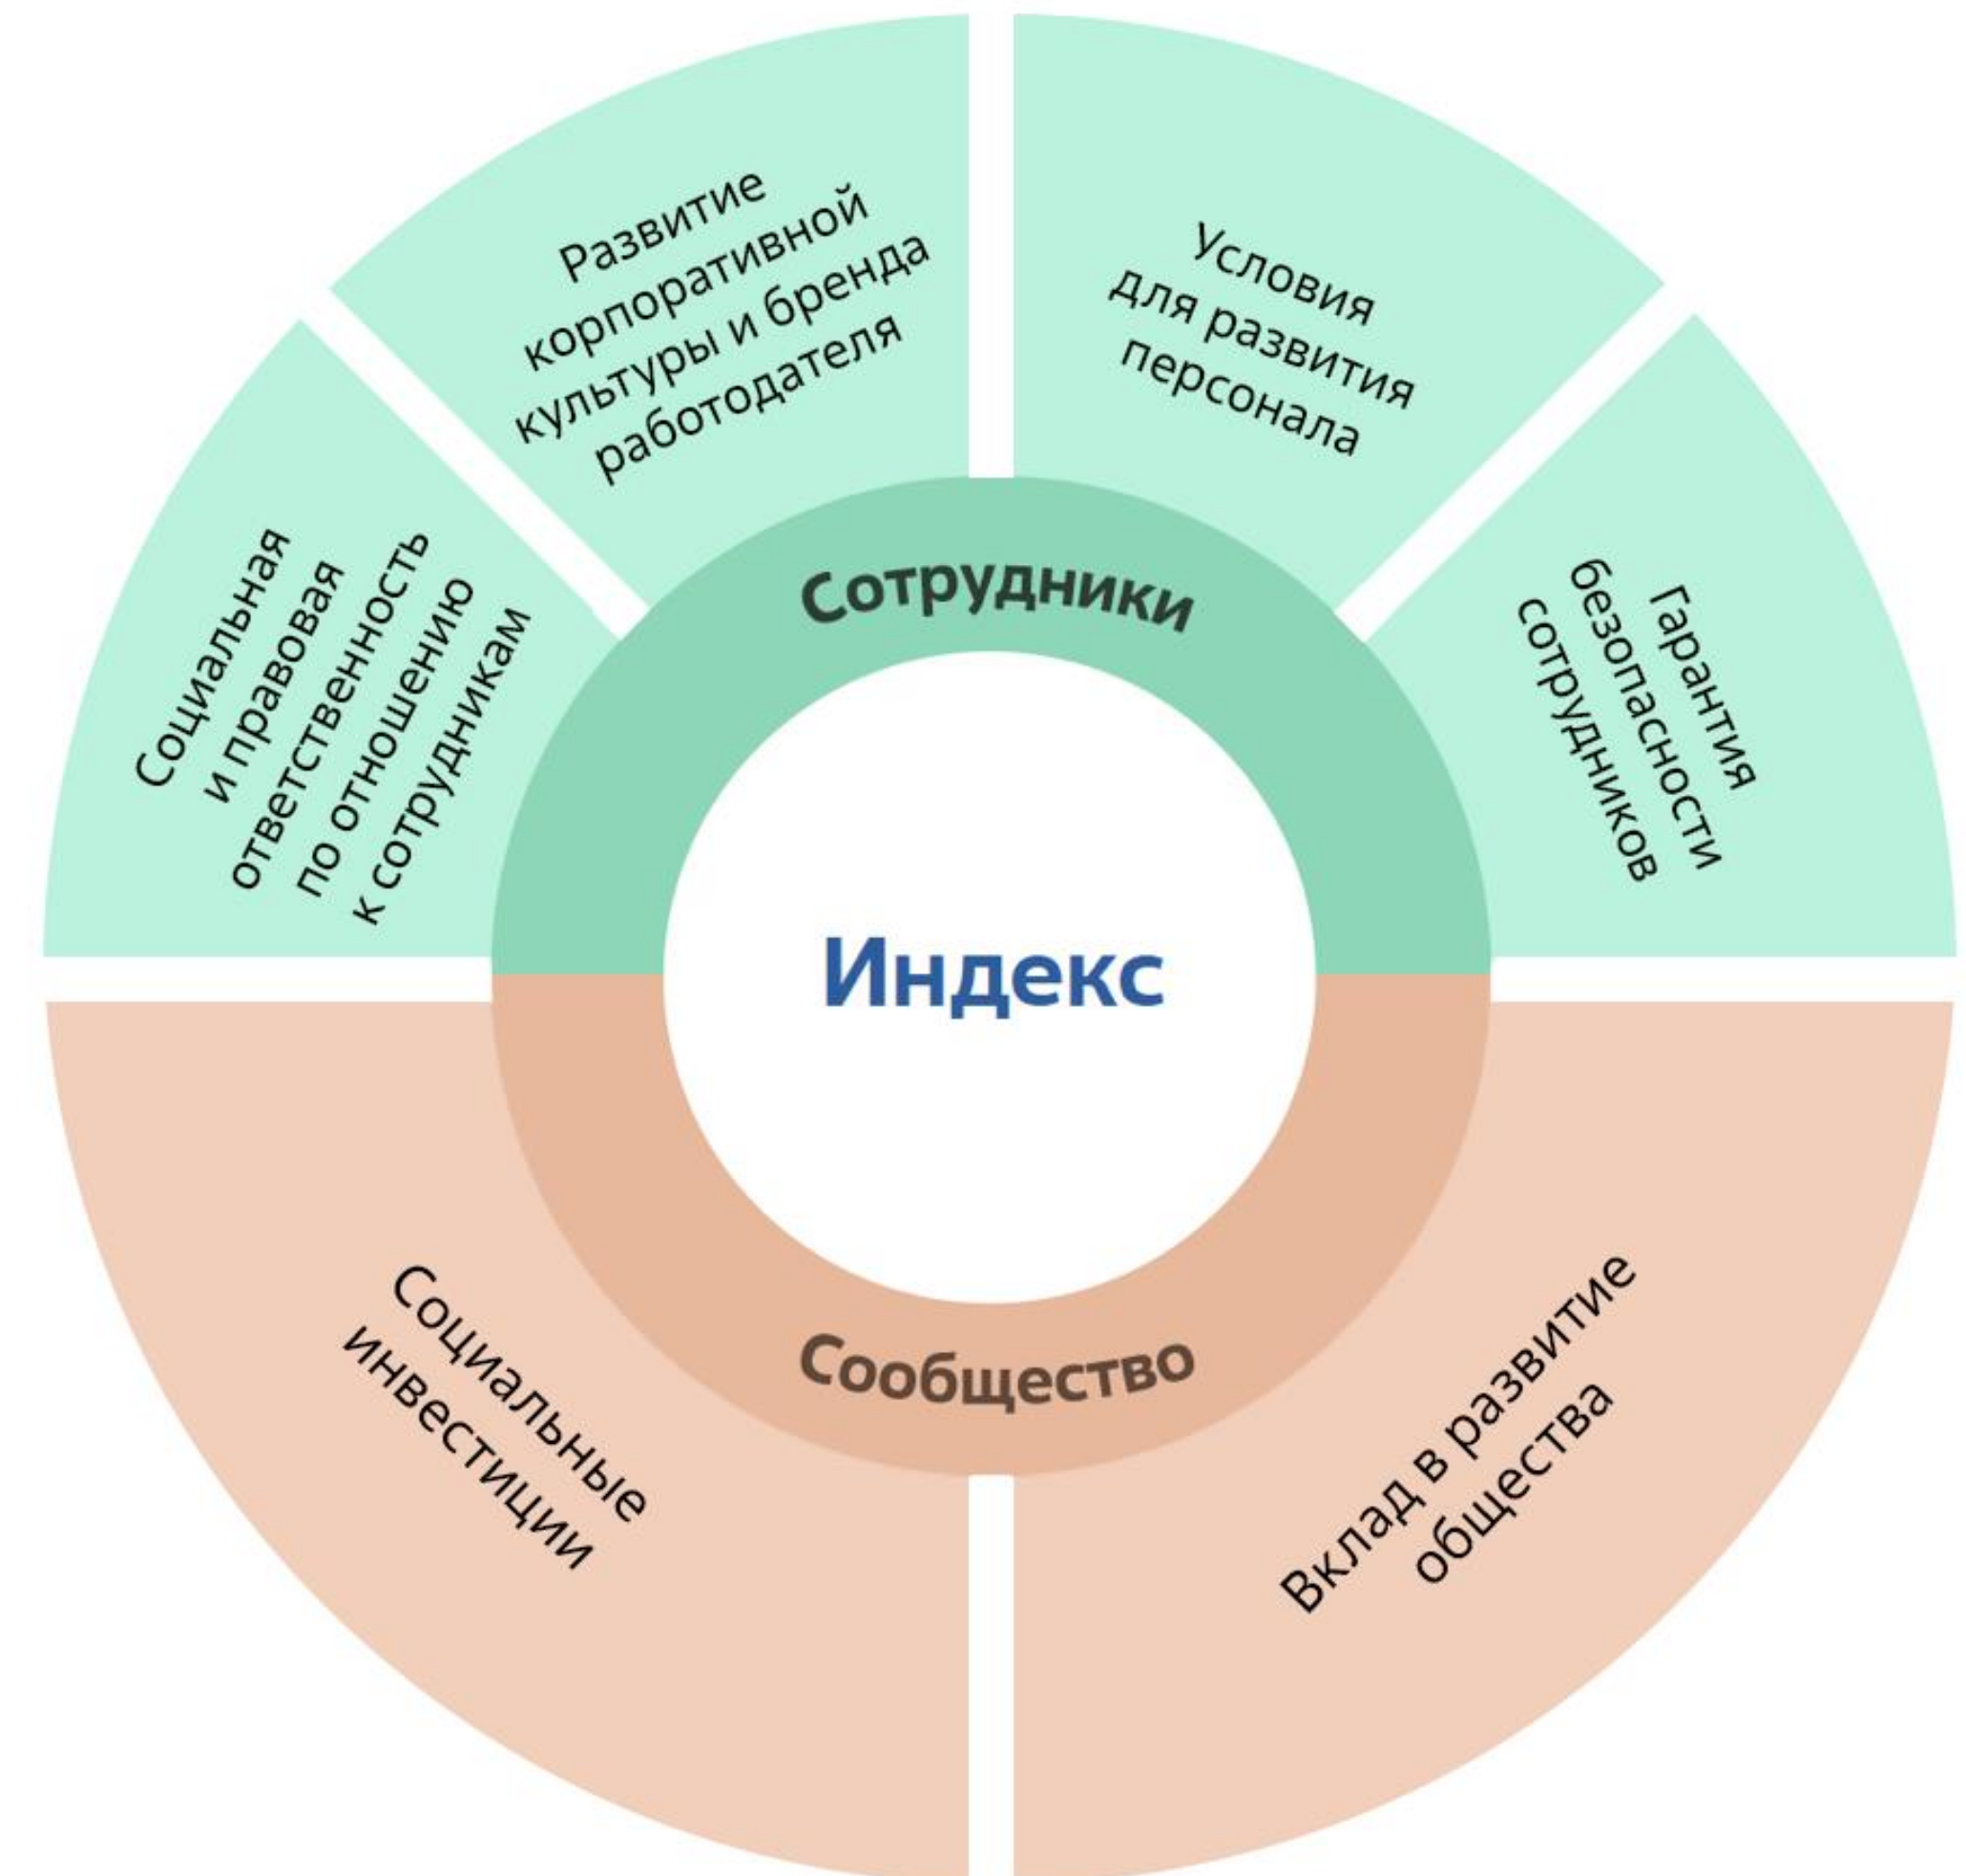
Индекс

Сотрудники

Социальная и правовая ответственность по отношению к сотрудникам

Развитие корпоративной культуры и бренда работодателя

Условия для развития персонала

Гарантия безопасности сотрудников

Сообщество

Социальные инвестиции

Вклад в развитие общества